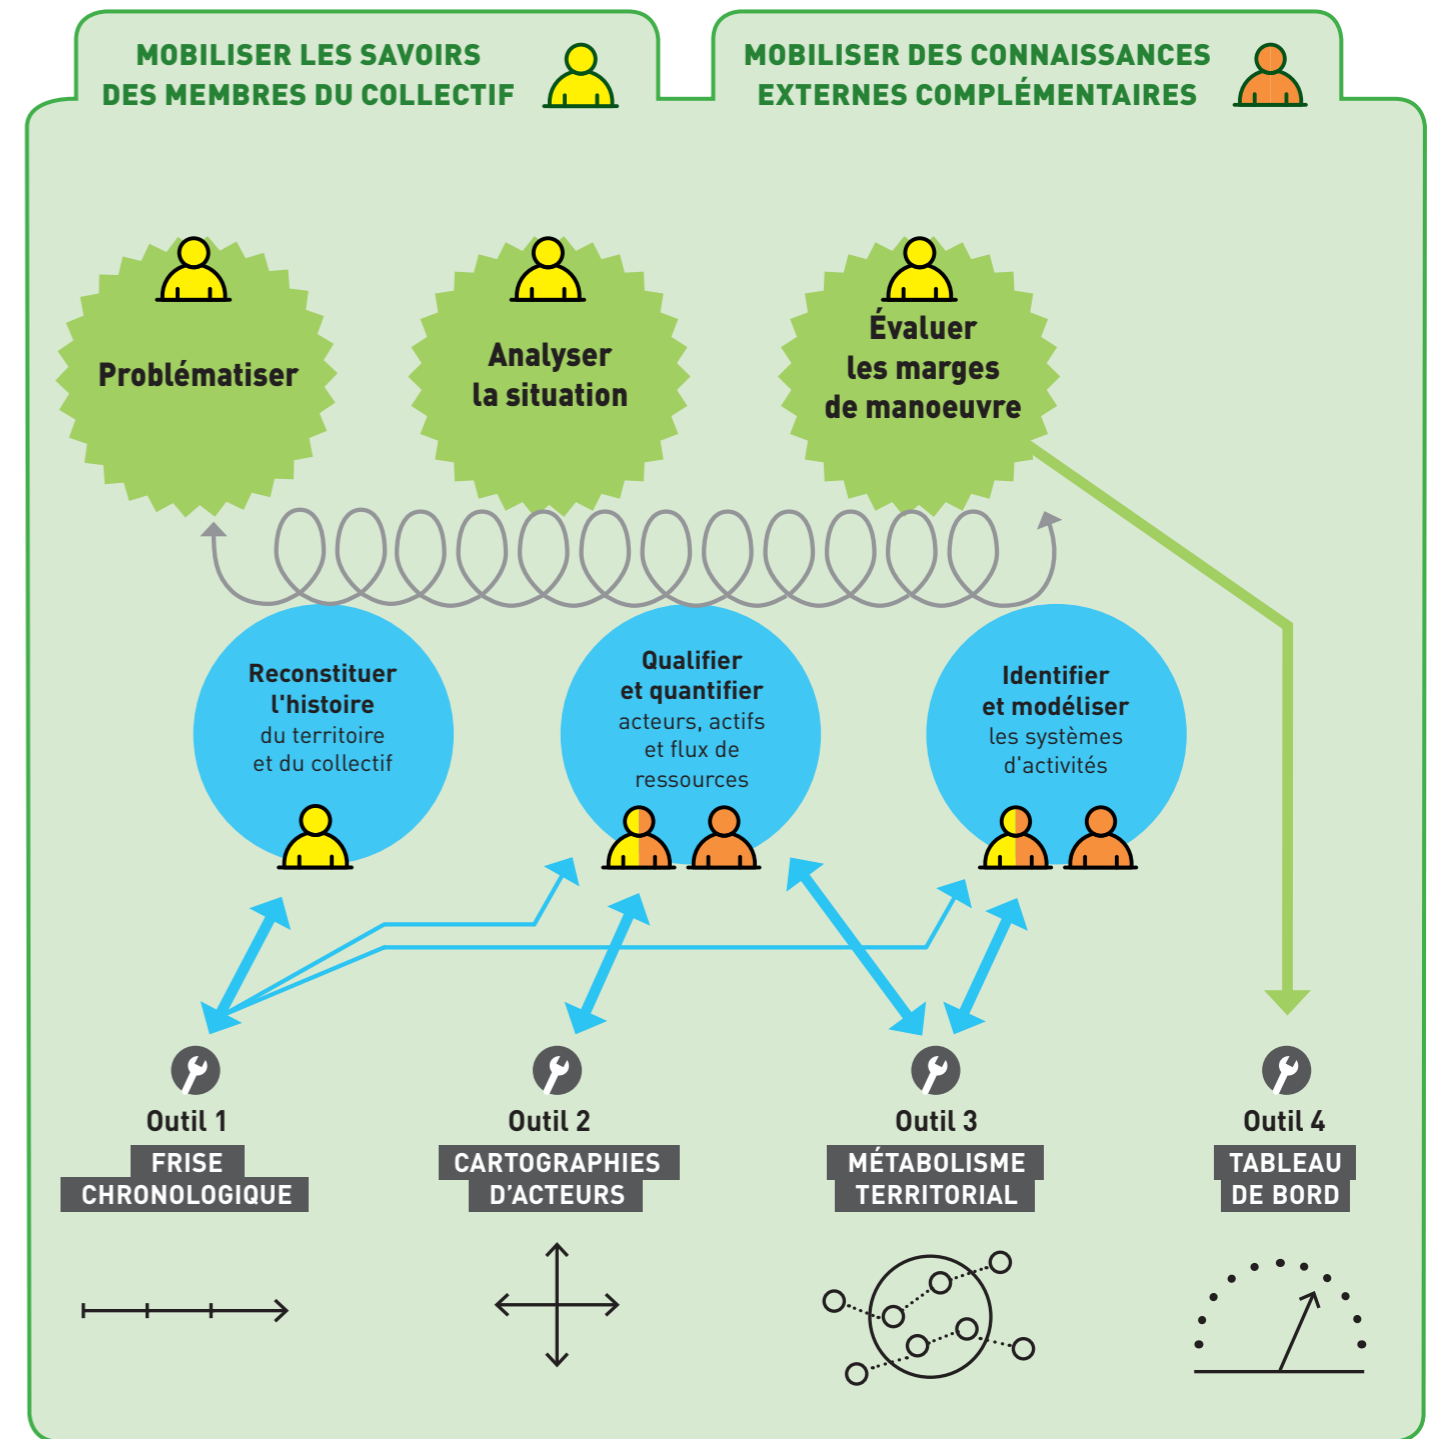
MOBILISER LES SAVOIRS DES MEMBRES DU COLLECTIF

MOBILISER DES CONNAISSANCES EXTERNES COMPLÉMENTAIRES

Problématiser

Analyser la situation

Évaluer les marges de manoeuvre

Reconstituer l'histoire du territoire et du collectif

Qualifier et quantifier acteurs, actifs et flux de ressources

Identifier et modéliser les systèmes d'activités

Outil 1
FRISE CHRONOLOGIQUE

Outil 2
CARTOGRAPHIES D'ACTEURS

Outil 3
MÉTABOLISME TERRITORIAL

Outil 4
TABLEAU DE BORD